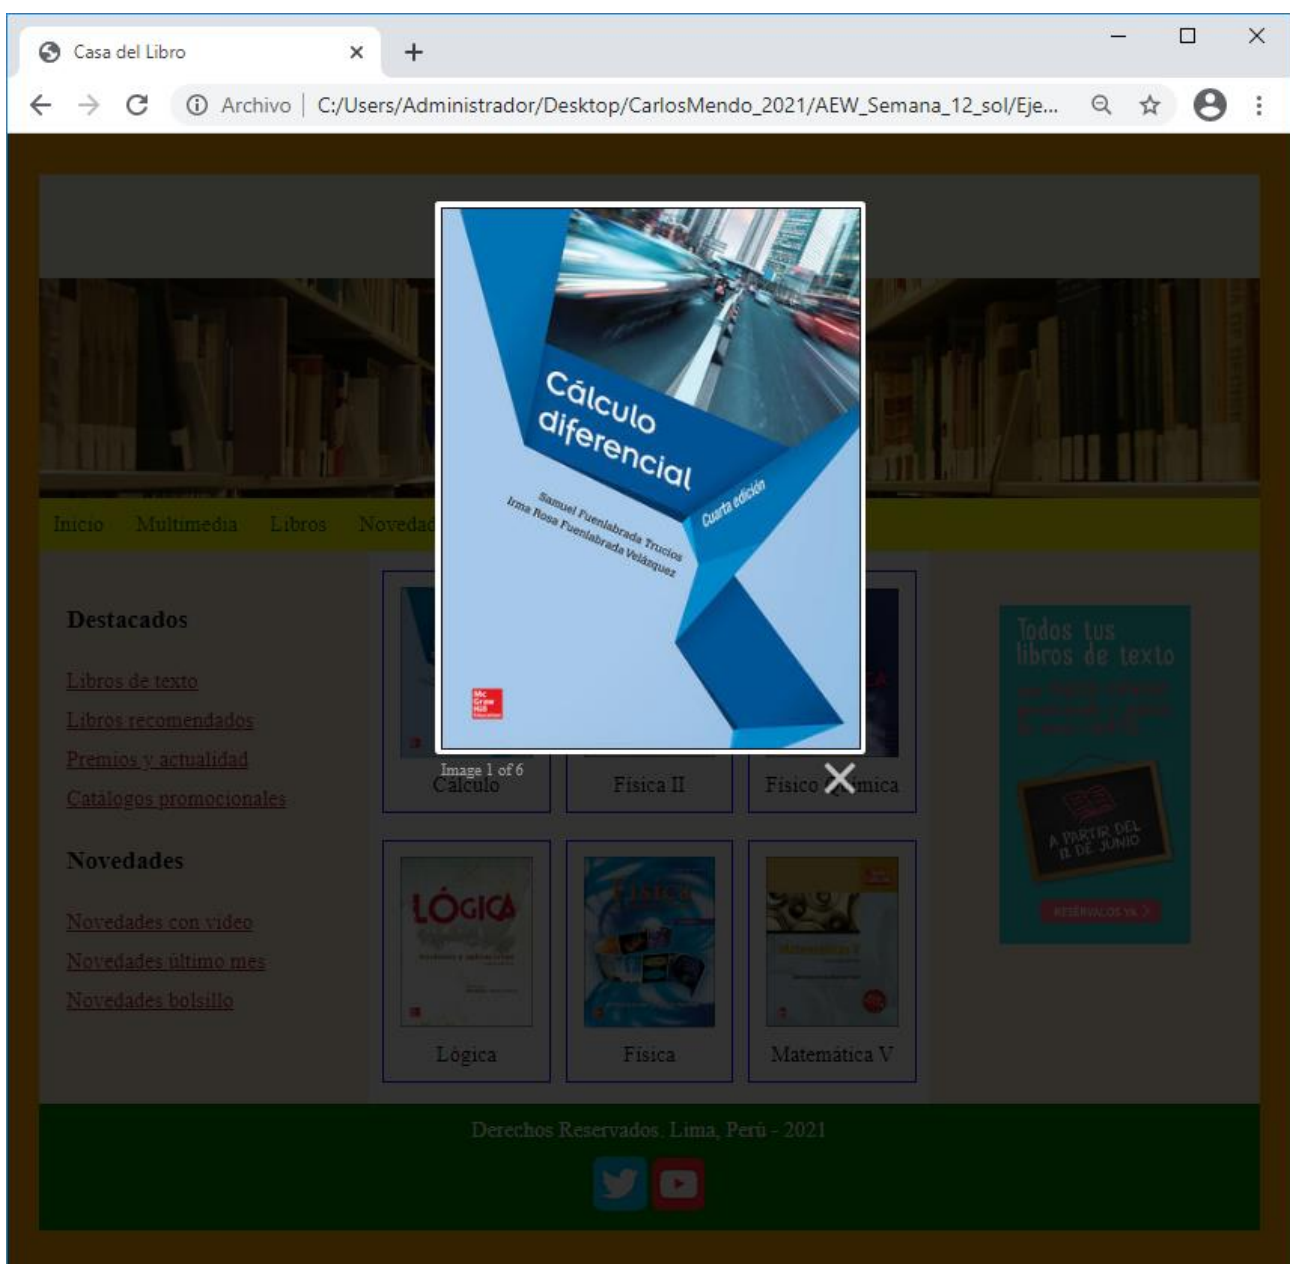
Casa del Libro

Archivo | C:/Users/Administrador/Desktop/CarlosMendo_2021/AEW_Semana_12_sol/Eje...

Cálculo diferencial

Cuarta edición

Samuel Fuenlabrada Trucios
Irma Rosa Fuenlabrada Velázquez

Mc Graw Hill Education

Image 1 of 6

Inicio Multimedia Libros Novedad

Destacados

Libros de texto

Libros recomendados

Premios y actualidad

Catálogos promocionales

Novedades

Novedades con video

Novedades último mes

Novedades bolsillo

Cálculo

Física II

Físico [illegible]mica

LÓGICA

Lógica

Física

Matemática V

Todos tus libros de texto

A PARTIR DEL 11 DE JUNIO

RESERVALOS YA

Derechos Reservados. Lima, Perú - 2021